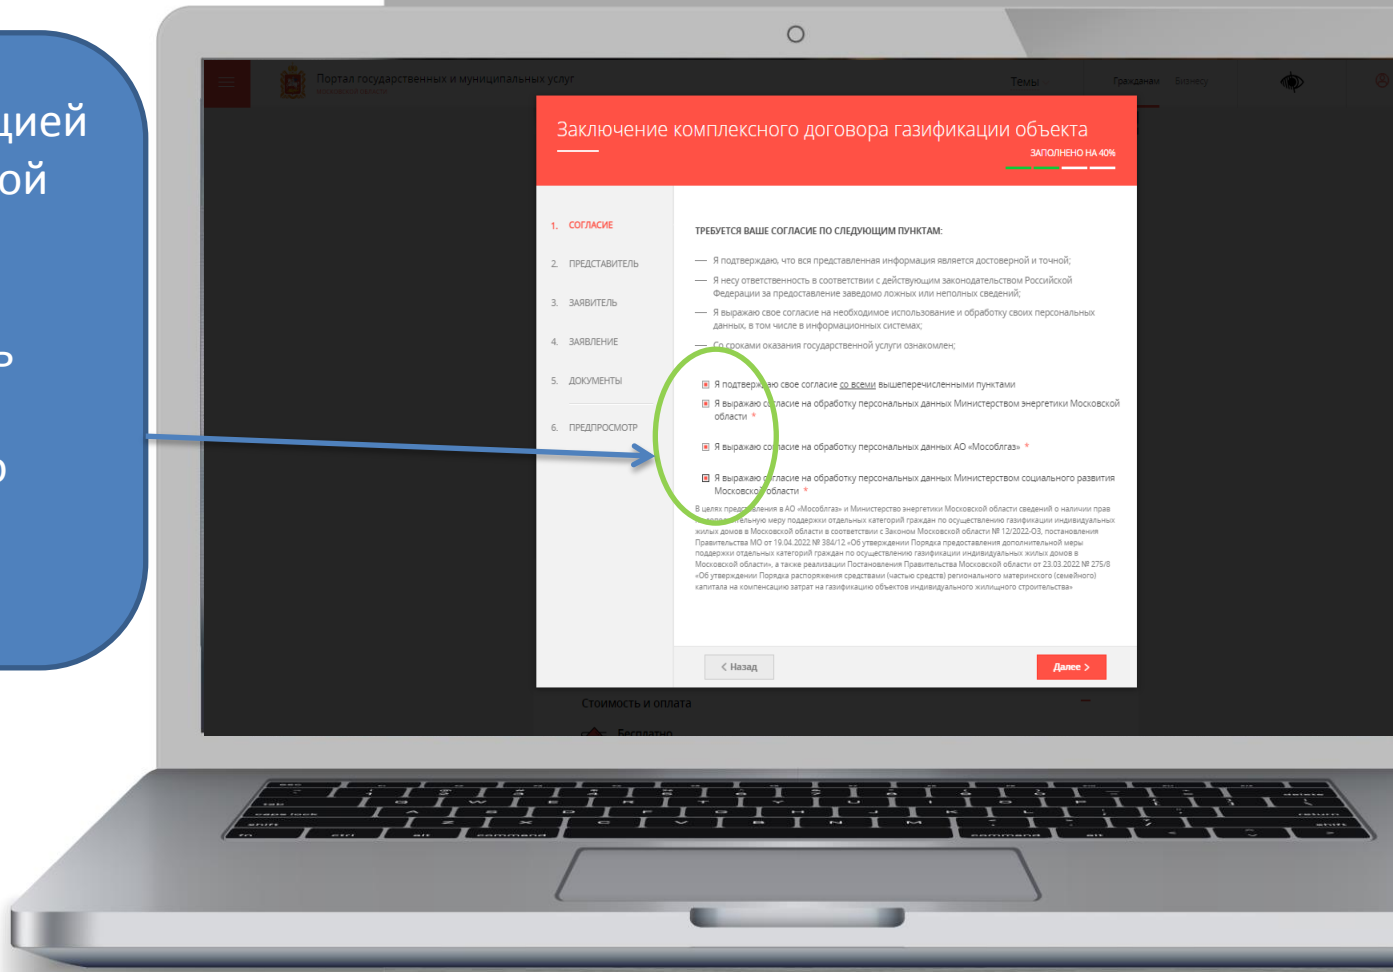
цией
ой

ь

о

Портал государственных и муниципальных услуг
Московской области

Темы

Гражданам Бизнесу

Заключение комплексного договора газификации объекта
ЗАПОЛНЕНО НА 40%

1. СОГЛАСИЕ
2. ПРЕДСТАВИТЕЛЬ
3. ЗАЯВИТЕЛЬ
4. ЗАЯВЛЕНИЕ
5. ДОКУМЕНТЫ
6. ПРЕДПРОСМОТР

ТРЕБУЕТСЯ ВАШЕ СОГЛАСИЕ ПО СЛЕДУЮЩИМ ПУНКТАМ:

— Я подтверждаю, что вся представленная информация является достоверной и точной;
— Я несу ответственность в соответствии с действующим законодательством Российской Федерации за предоставление заведомо ложных или неполных сведений;
— Я выражаю свое согласие на необходимое использование и обработку своих персональных данных, в том числе в информационных системах;
— Со сроками оказания государственной услуги ознакомлен;

Я подтверждаю свое согласие со всеми вышеперечисленными пунктами
Я выражаю согласие на обработку персональных данных Министерством энергетики Московской области *
Я выражаю согласие на обработку персональных данных АО «Мособлгаз» *
Я выражаю согласие на обработку персональных данных Министерством социального развития Московской области *

В целях предоставления в АО «Мособлгаз» и Министерство энергетики Московской области сведений о наличии прав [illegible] мену поддержки отдельных категорий граждан по осуществлению газификации индивидуальных жилых домов в Московской области в соответствии с Законом Московской области № 12/2022-ОЗ, постановления Правительства МО от 19.04.2022 № 384/12 «Об утверждении Порядка предоставления дополнительной меры поддержки отдельных категорий граждан по осуществлению газификации индивидуальных жилых домов в Московской области», а также реализации Постановления Правительства Московской области от 23.03.2022 № 275/8 «Об утверждении Порядка распоряжения средствами (частью средств) регионального материнского (семейного) капитала на компенсацию затрат на газификацию объектов индивидуального жилищного строительства»

< Назад
Далее >

Стоимость и оплата
Бесплатно